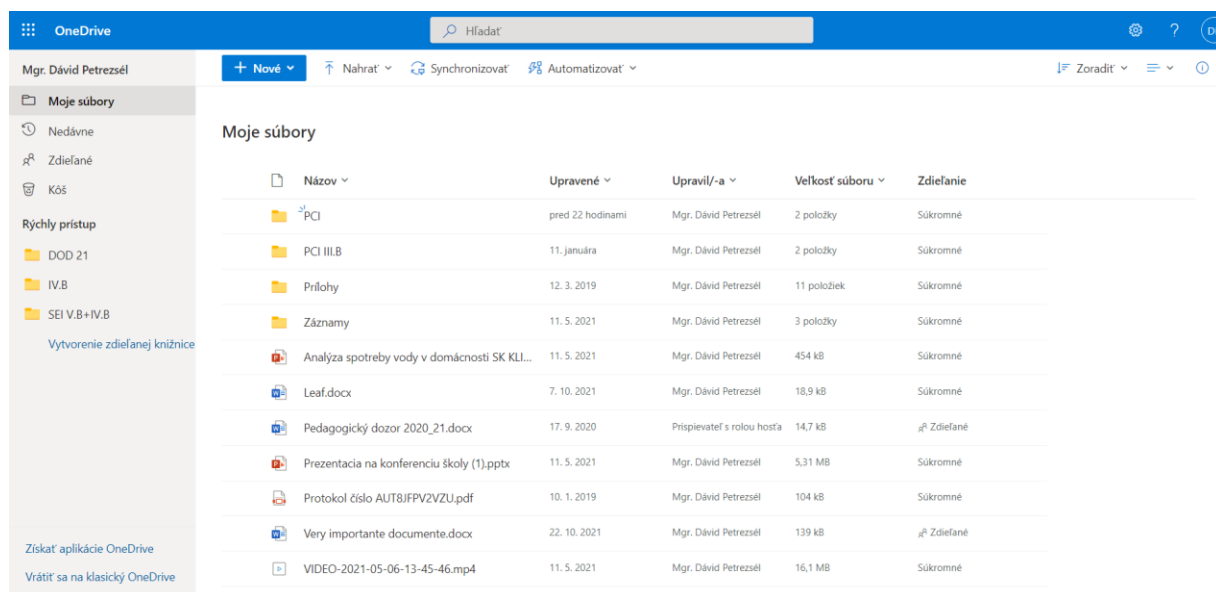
OneDrive

Hľadať

D

Mgr. Dávid Petrezsél

Moje súbory

Nedávne

Zdieľané

Kôš

Rýchly prístup

DOD 21

IV.B

SEI V.B+IV.B

Vytvorenie zdieľanej knižnice

Získať aplikácie OneDrive

Vrátiť sa na klasický OneDrive

+ Nové

Nahrať

Synchronizovať

Automatizovať

Zoradiť

Moje súbory

| Názov | Upravené | Upravil/-a | Veľkosť súboru | Zdieľanie |
|---|---|---|---|---|
| PCI | pred 22 hodinami | Mgr. Dávid Petrezsél | 2 položky | Súkromné |
| PCI III.B | 11. januára | Mgr. Dávid Petrezsél | 2 položky | Súkromné |
| Prílohy | 12. 3. 2019 | Mgr. Dávid Petrezsél | 11 položiek | Súkromné |
| Záznamy | 11. 5. 2021 | Mgr. Dávid Petrezsél | 3 položky | Súkromné |
| Analýza spotreby vody v domácnosti SK KLI... | 11. 5. 2021 | Mgr. Dávid Petrezsél | 454 kB | Súkromné |
| Leaf.docx | 7. 10. 2021 | Mgr. Dávid Petrezsél | 18,9 kB | Súkromné |
| Pedagogický dozor 2020_21.docx | 17. 9. 2020 | Prispievateľ s rolou hosťa | 14,7 kB | Zdieľané |
| Prezentacia na konferenciu školy (1).pptx | 11. 5. 2021 | Mgr. Dávid Petrezsél | 5,31 MB | Súkromné |
| Protokol číslo AUT8JFPV2VZU.pdf | 10. 1. 2019 | Mgr. Dávid Petrezsél | 104 kB | Súkromné |
| Very importante documente.docx | 22. 10. 2021 | Mgr. Dávid Petrezsél | 139 kB | Zdieľané |
| VIDEO-2021-05-06-13-45-46.mp4 | 11. 5. 2021 | Mgr. Dávid Petrezsél | 16,1 MB | Súkromné |